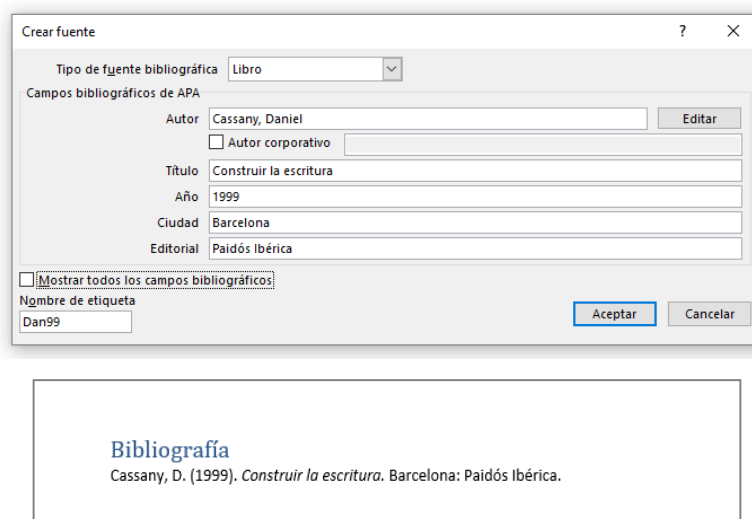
Crear fuente
?
X

Tipo de fuente bibliográfica Libro

Campos bibliográficos de APA

Autor Cassany, Daniel
Editar

Autor corporativo

Título Construir la escritura

Año 1999

Ciudad Barcelona

Editorial Paidós Ibérica

Mostrar todos los campos bibliográficos

Nombre de etiqueta
Dan99

Aceptar
Cancelar

Bibliografía
Cassany, D. (1999). *Construir la escritura.* Barcelona: Paidós Ibérica.